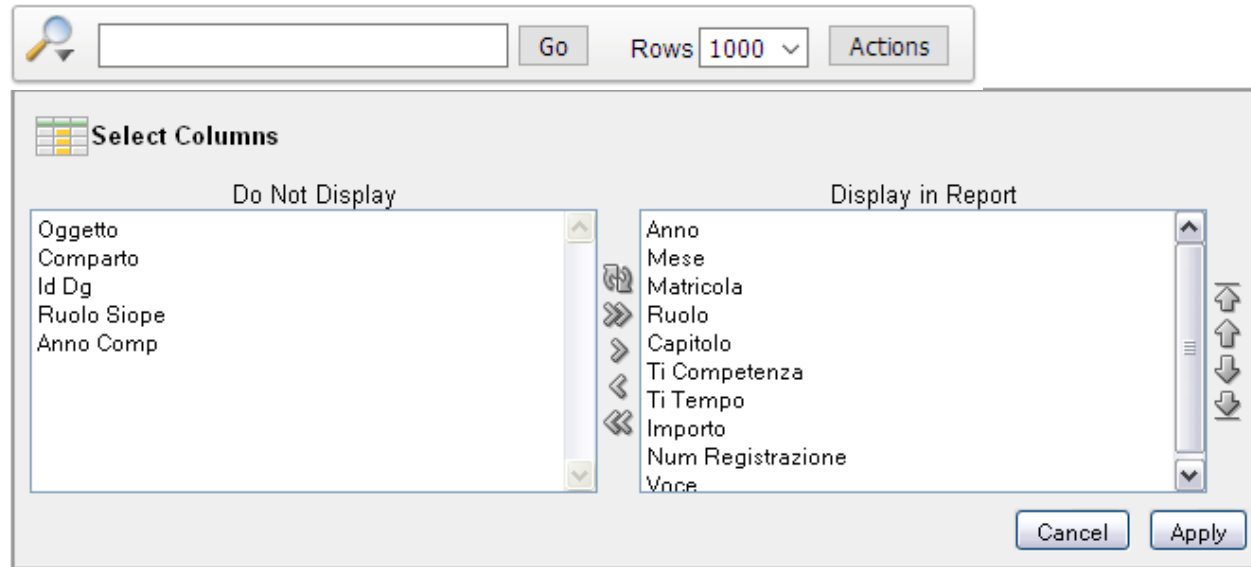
Go

Rows 1000

Actions

Select Columns

Do Not Display

Oggetto
Comparto
Id Dg
Ruolo Siope
Anno Comp

Display in Report

Anno
Mese
Matricola
Ruolo
Capitolo
Ti Competenza
Ti Tempo
Importo
Num Registrazione
Voce

Cancel

Apply